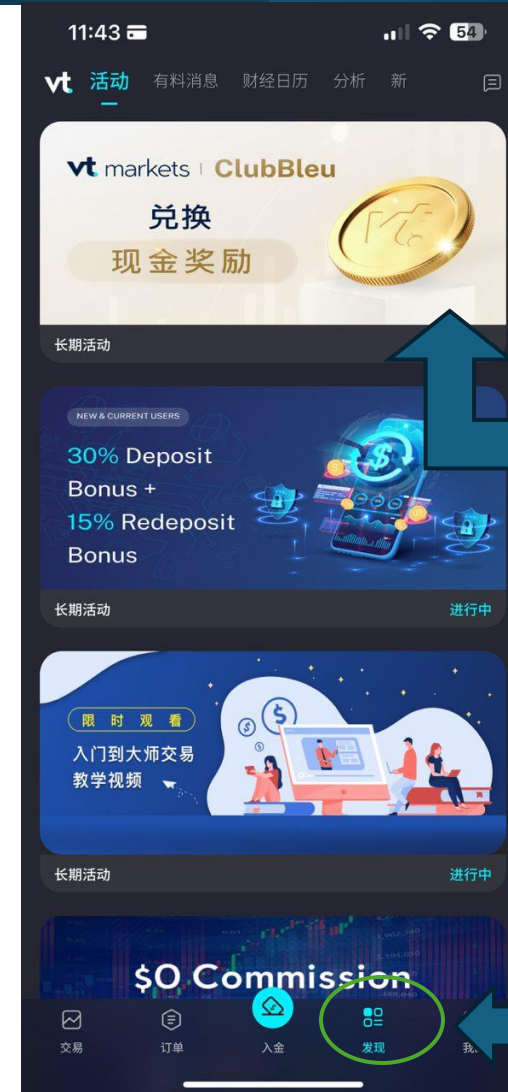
11:43 54

vt 活动 有料消息 财经日历 分析 新

vt markets | ClubBleu

兑换

现金奖励

长期活动

NEW & CURRENT USERS

30% Deposit Bonus + 15% Redeposit Bonus

长期活动 进行中

限时观看

入门到大师交易教学视频

长期活动 进行中

$0 Commission

交易 订单 入金 发现 我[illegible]